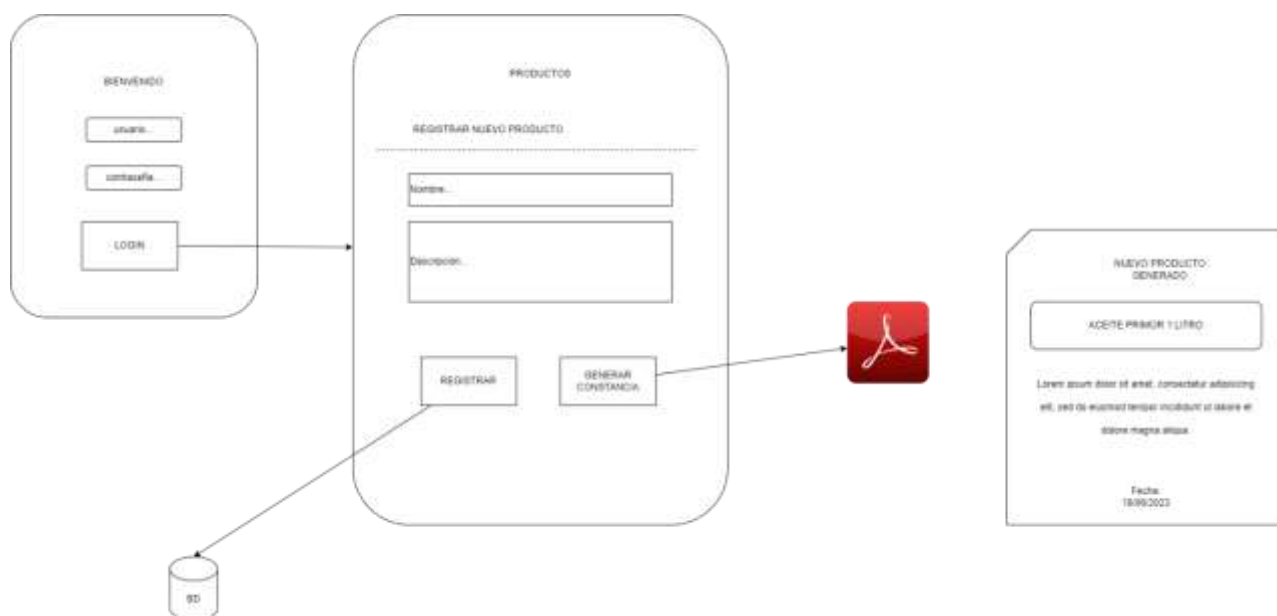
BIENVENIDO

usuario...

contraseña...

LOGIN

PRODUCTOS

REGISTRAR NUEVO PRODUCTO

Nombre...

Descripcion...

REGISTRAR

GENERAR CONSTANCIA

BD

NUEVO PRODUCTO GENERADO

ACEITE PRIMOR 1 LITRO

Lorem ipsum dolor sit amet, consectetur adipisicing elit, sed do eiusmod tempor incididunt ut labore et dolore magna aliqua.

Fecha: 19/09/2023